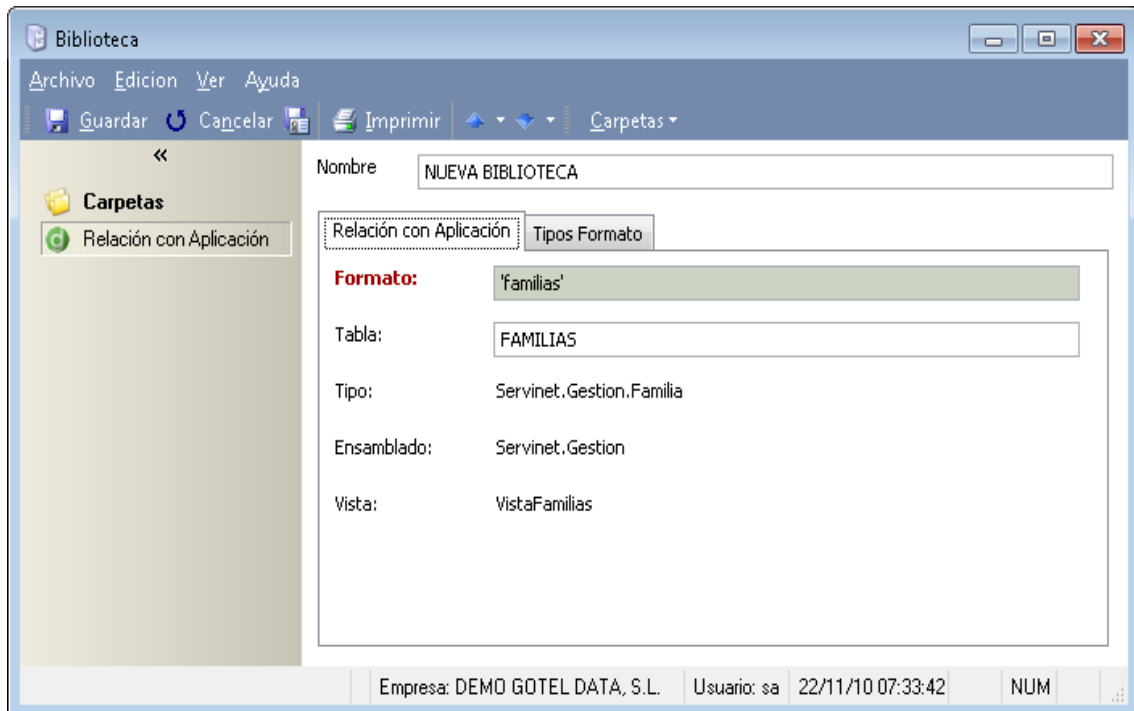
Biblioteca

Archivo Edicion Ver Ayuda

Guardar Cancelar Imprimir Carpetas

«

Carpetas

Relación con Aplicación

Nombre NUEVA BIBLIOTECA

Relación con Aplicación Tipos Formato

Formato: 'familias'

Tabla: FAMILIAS

Tipo: Servinet.Gestion.Familia

Ensamblado: Servinet.Gestion

Vista: VistaFamilias

Empresa: DEMO GOTEL DATA, S.L. Usuario: sa 22/11/10 07:33:42 NUM